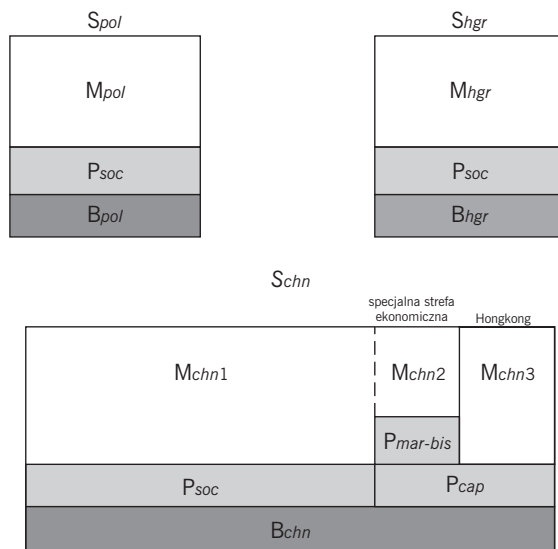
$S_{pol}$

$M_{pol}$

$P_{soc}$

$B_{pol}$

$S_{hgr}$

$M_{hgr}$

$P_{soc}$

$B_{hgr}$

$S_{chn}$

specjalna strefa ekonomiczna

Hongkong

$M_{chn1}$

$M_{chn2}$

$M_{chn3}$

$P_{mar\text{-}bis}$

$P_{soc}$

$P_{cap}$

$B_{chn}$